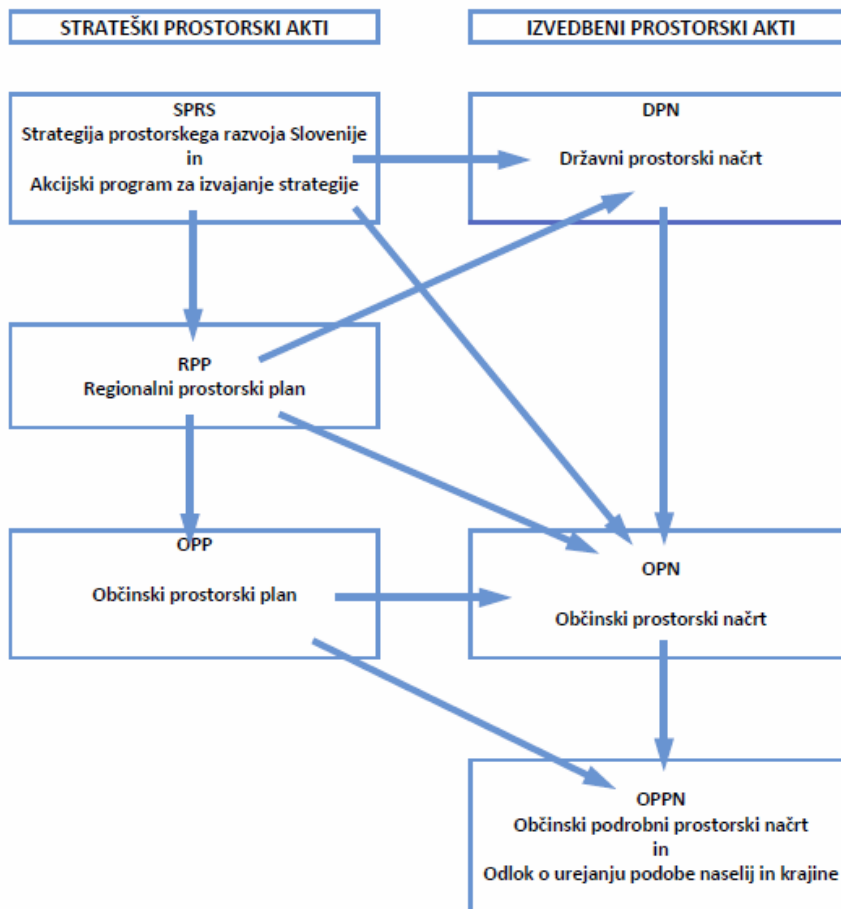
STRATEŠKI PROSTORSKI AKTI

IZVEDBENI PROSTORSKI AKTI

SPRS
Strategija prostorskega razvoja Slovenije
in
Akcijski program za izvajanje strategije

DPN
Državni prostorski načrt

RPP
Regionalni prostorski plan

OPP
Občinski prostorski plan

OPN
Občinski prostorski načrt

OPPN
Občinski podrobni prostorski načrt
in
Odlok o urejanju podobe naselij in krajine